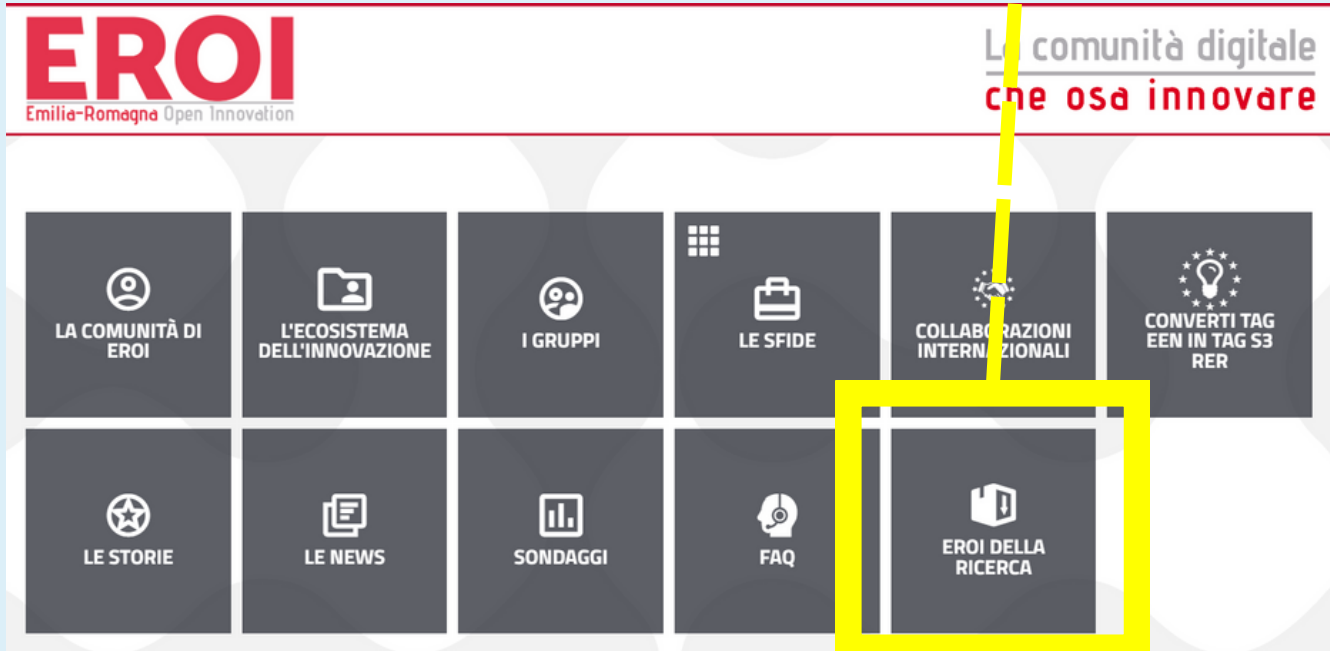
EROI
Emilia-Romagna Open Innovation

La comunità digitale
che osa innovare

LA COMUNITÀ DI EROI

L'ECOSISTEMA DELL'INNOVAZIONE

I GRUPPI

LE SFIDE

COLLABORAZIONI INTERNAZIONALI

CONVERTI TAG EEN IN TAG S3 RER

LE STORIE

LE NEWS

SONDAGGI

FAQ

EROI DELLA RICERCA